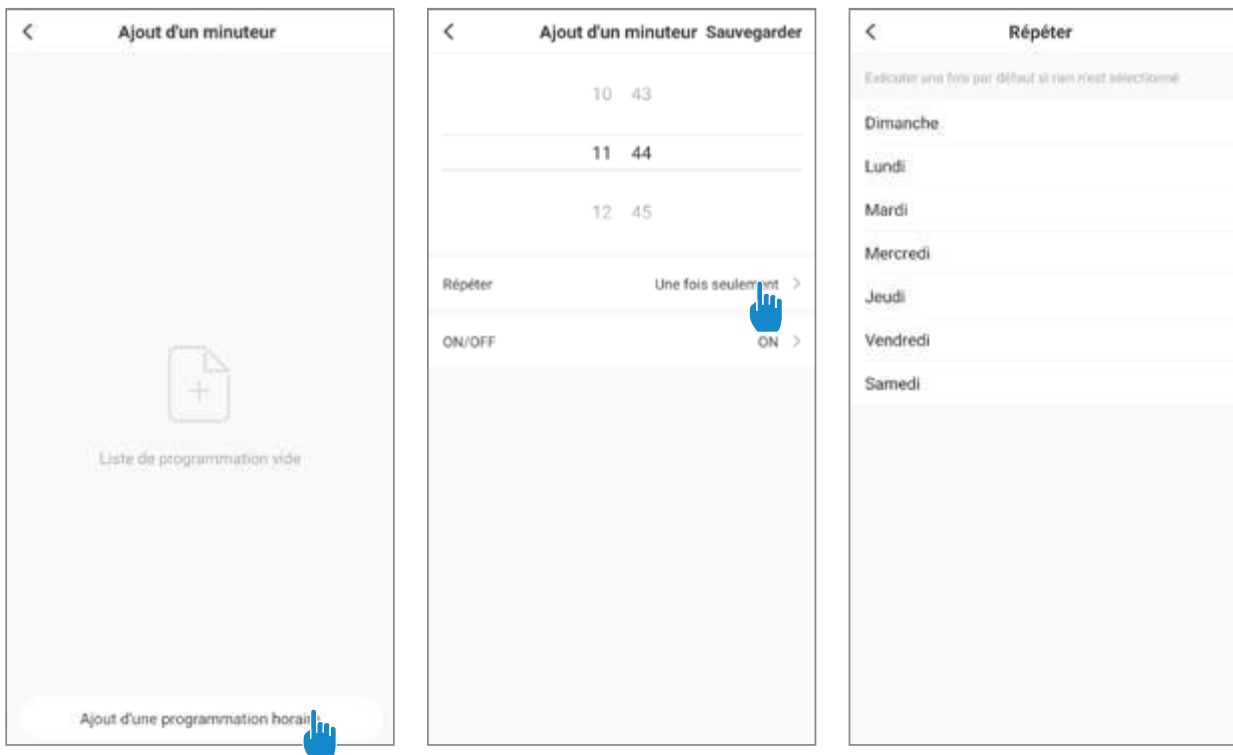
<

Ajout d'un minuteur

Liste de programmation vide

Ajout d'une programmation horai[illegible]

<

Ajout d'un minuteur Sauvegarder

10 43

11 44

12 45

Répéter

Une fois seulem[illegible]nt >

ON/OFF

ON >

<

Répéter

Exécuter une fois par défaut si rien n'est sélectionné

Dimanche

Lundi

Mardi

Mercredi

Jeudi

Vendredi

Samedi